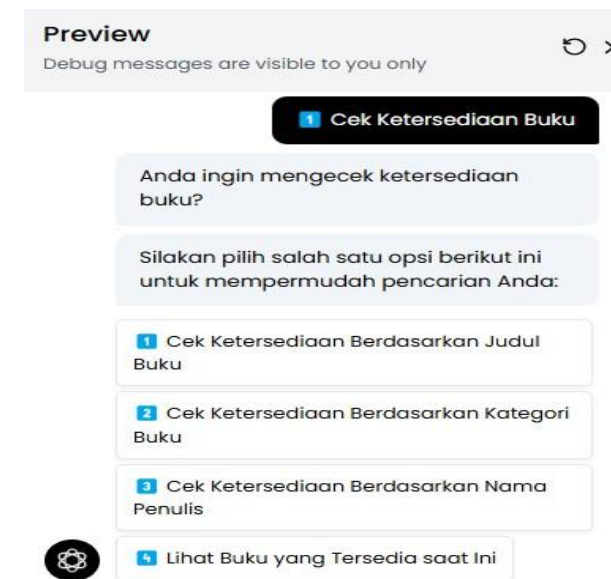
Preview
Debug messages are visible to you only

1 Cek Ketersediaan Buku

Anda ingin mengecek ketersediaan buku?

Silakan pilih salah satu opsi berikut ini untuk mempermudah pencarian Anda:

1 Cek Ketersediaan Berdasarkan Judul Buku

2 Cek Ketersediaan Berdasarkan Kategori Buku

3 Cek Ketersediaan Berdasarkan Nama Penulis

4 Lihat Buku yang Tersedia saat Ini